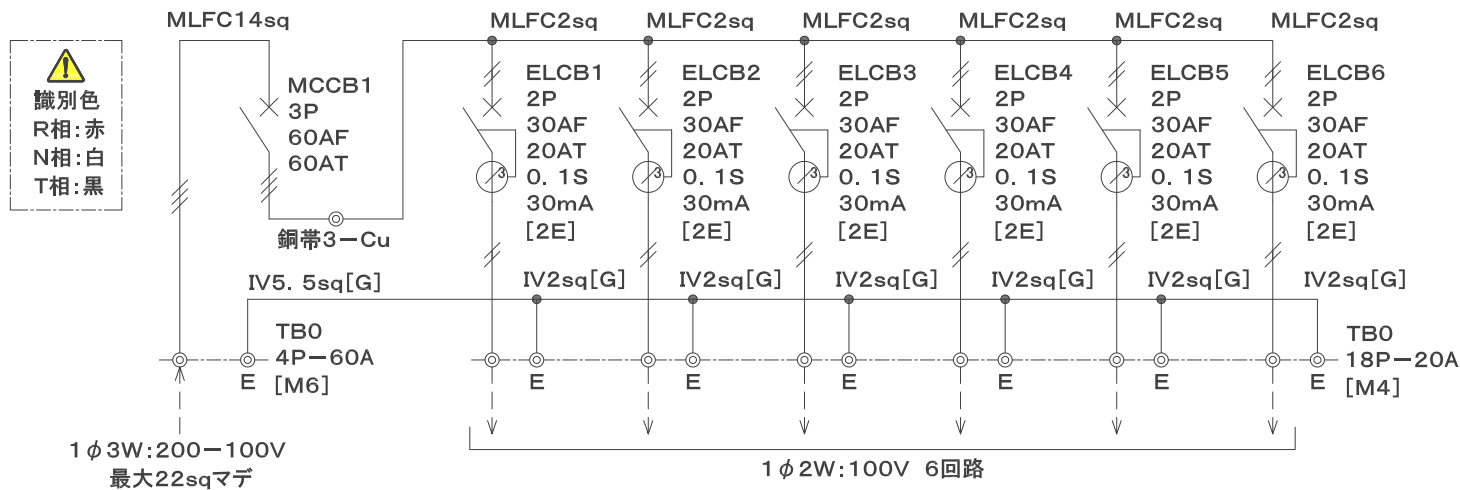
識別色
R相:赤
N相:白
T相:黒

MLFC14sq

MCCB1
3P
60AF
60AT

銅帯3ーCu

MLFC2sq
ELCB1
2P
30AF
20AT
0. 1S
30mA
[2E]

MLFC2sq
ELCB2
2P
30AF
20AT
0. 1S
30mA
[2E]

MLFC2sq
ELCB3
2P
30AF
20AT
0. 1S
30mA
[2E]

MLFC2sq
ELCB4
2P
30AF
20AT
0. 1S
30mA
[2E]

MLFC2sq
ELCB5
2P
30AF
20AT
0. 1S
30mA
[2E]

MLFC2sq
ELCB6
2P
30AF
20AT
0. 1S
30mA
[2E]

IV5. 5sq[G]
IV2sq[G]
IV2sq[G]
IV2sq[G]
IV2sq[G]
IV2sq[G]
IV2sq[G]

TB0
4Pー60A
[M6]
E

E
E
E
E
E
E

TB0
18Pー20A
[M4]

1$\phi$3W:200ー100V
最大22sqマデ

1$\phi$2W:100V 6回路